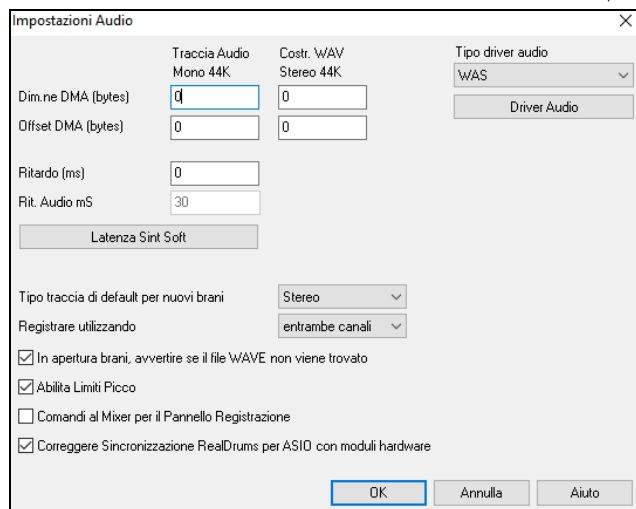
Impostazioni Audio

Traccia Audio Mono 44K

Costr. WAV Stereo 44K

Tipo driver audio

WAS

Driver Audio

Dim.ne DMA (bytes) 0 0

Offset DMA (bytes) 0 0

Ritardo (ms) 0

Rit. Audio mS 30

Latenza Sint Soft

Tipo traccia di default per nuovi brani Stereo

Registrare utilizzando entrambe canali

☑ In apertura brani, avvertire se il file WAVE non viene trovato

☑ Abilita Limiti Picco

☐ Comandi al Mixer per il Pannello Registrazione

☑ Correggere Sincronizzazione RealDrums per ASIO con moduli hardware

OK

Annulla

Aiuto